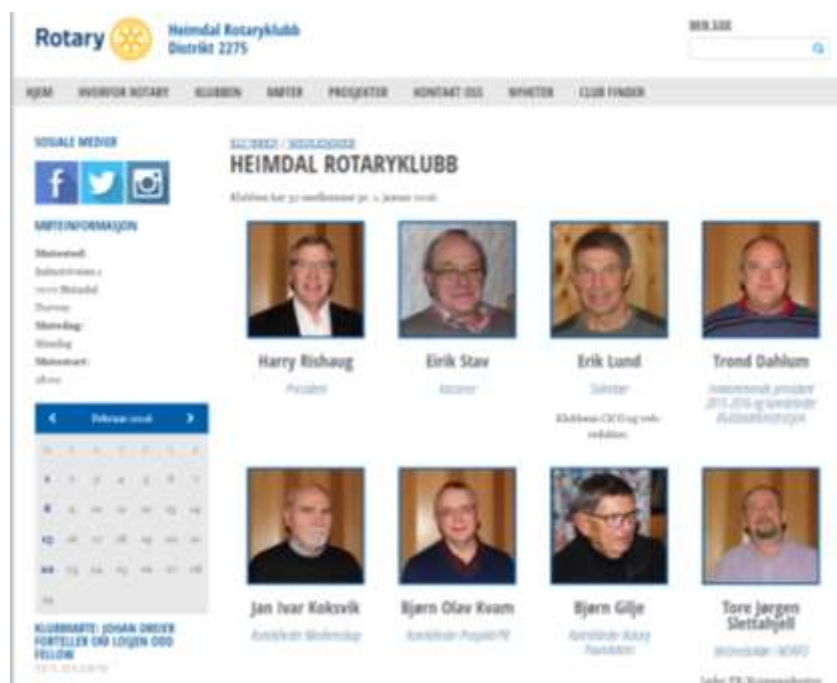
Rotary

Heimdal Rotaryklubb
Distrikt 2275

HJEM HVORFOR ROTARY KLUBBEN MØTER PROSJEKTER KONTAKT OSS NYHETER CLUB FINDER

SOSIALE MEDIER

MØTEINFORMASJON

Møtested:
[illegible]
Møtedag:
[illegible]
Møtestart:
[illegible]

Februar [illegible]

KLUBBMØTE: JOHAN DREIER FORTELLER OM LOSJEN ODD FELLOW

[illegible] / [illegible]

HEIMDAL ROTARYKLUBB

Klubben har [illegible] medlemmer pr. 1. januar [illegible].

Harry Rishaug
President

Eirik Stav
Kasserer

Erik Lund
Sekretær
Klubbens CICO og web-redaktør.

Trond Dahlum
Innkommende president 2015-2016 og komitéleder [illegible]

Jan Ivar Koksvik
Komitéleder Medlemskap

Bjørn Olav Kvam
Komitéleder Prosjekt/PR

Bjørn Gilje
Komitéleder Rotary Foundation

Tore Jørgen Slettahjell
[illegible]

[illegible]